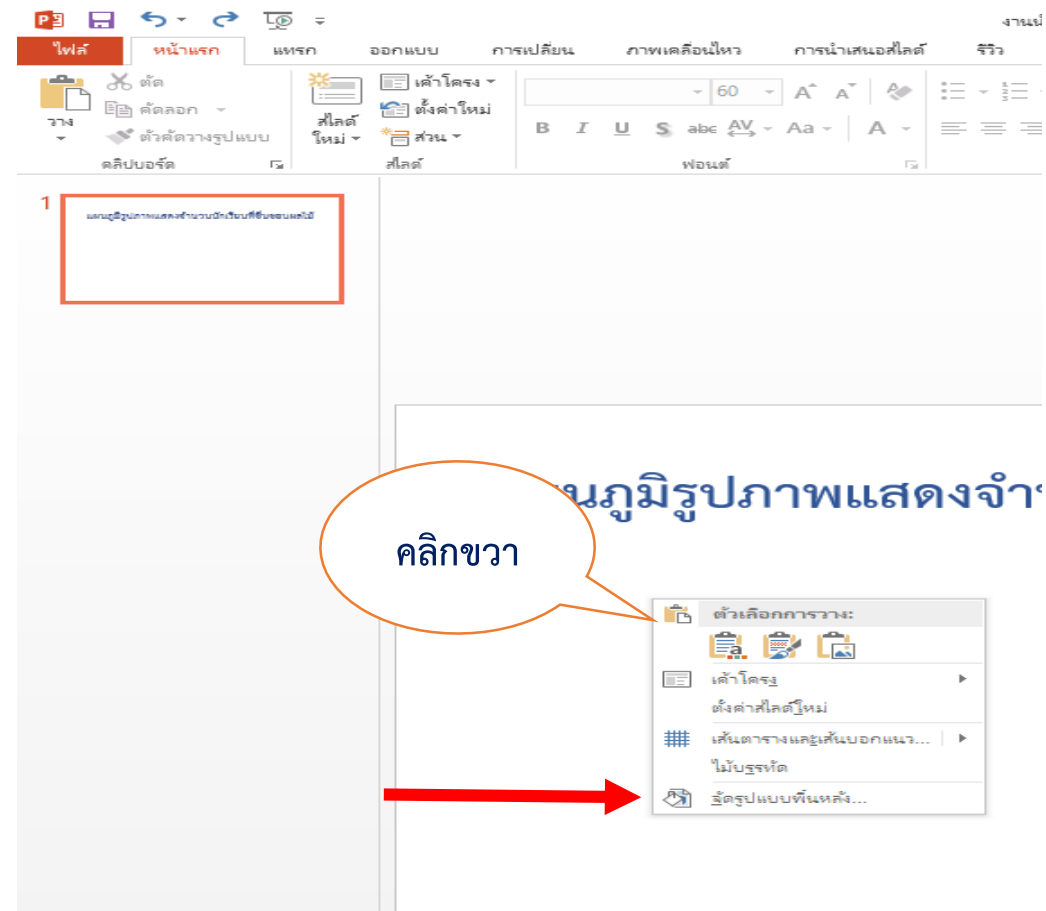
งานน้

ไฟล์ หน้าแรก แทรก ออกแบบ การเปลี่ยน ภาพเคลื่อนไหว การนำเสนอสไลด์ รีวิว

วาง ตัด คัดลอก ตัวคัดวางรูปแบบ
คลิปบอร์ด

สไลด์ใหม่ เค้าโครง ตั้งค่าใหม่ ส่วน
สไลด์

60
B I U S abc AV Aa A
ฟอนต์

1
แผนภูมิรูปภาพแสดงจำนวนนักเรียนที่ชื่นชอบผลไม้

นภูมิรูปภาพแสดงจำ

คลิกขวา

ตัวเลือกการวาง:
เค้าโครง
ตั้งค่าสไลด์ใหม่
เส้นตารางและเส้นบอกแนว...
ไม้บรรทัด
จัดรูปแบบพื้นหลัง...